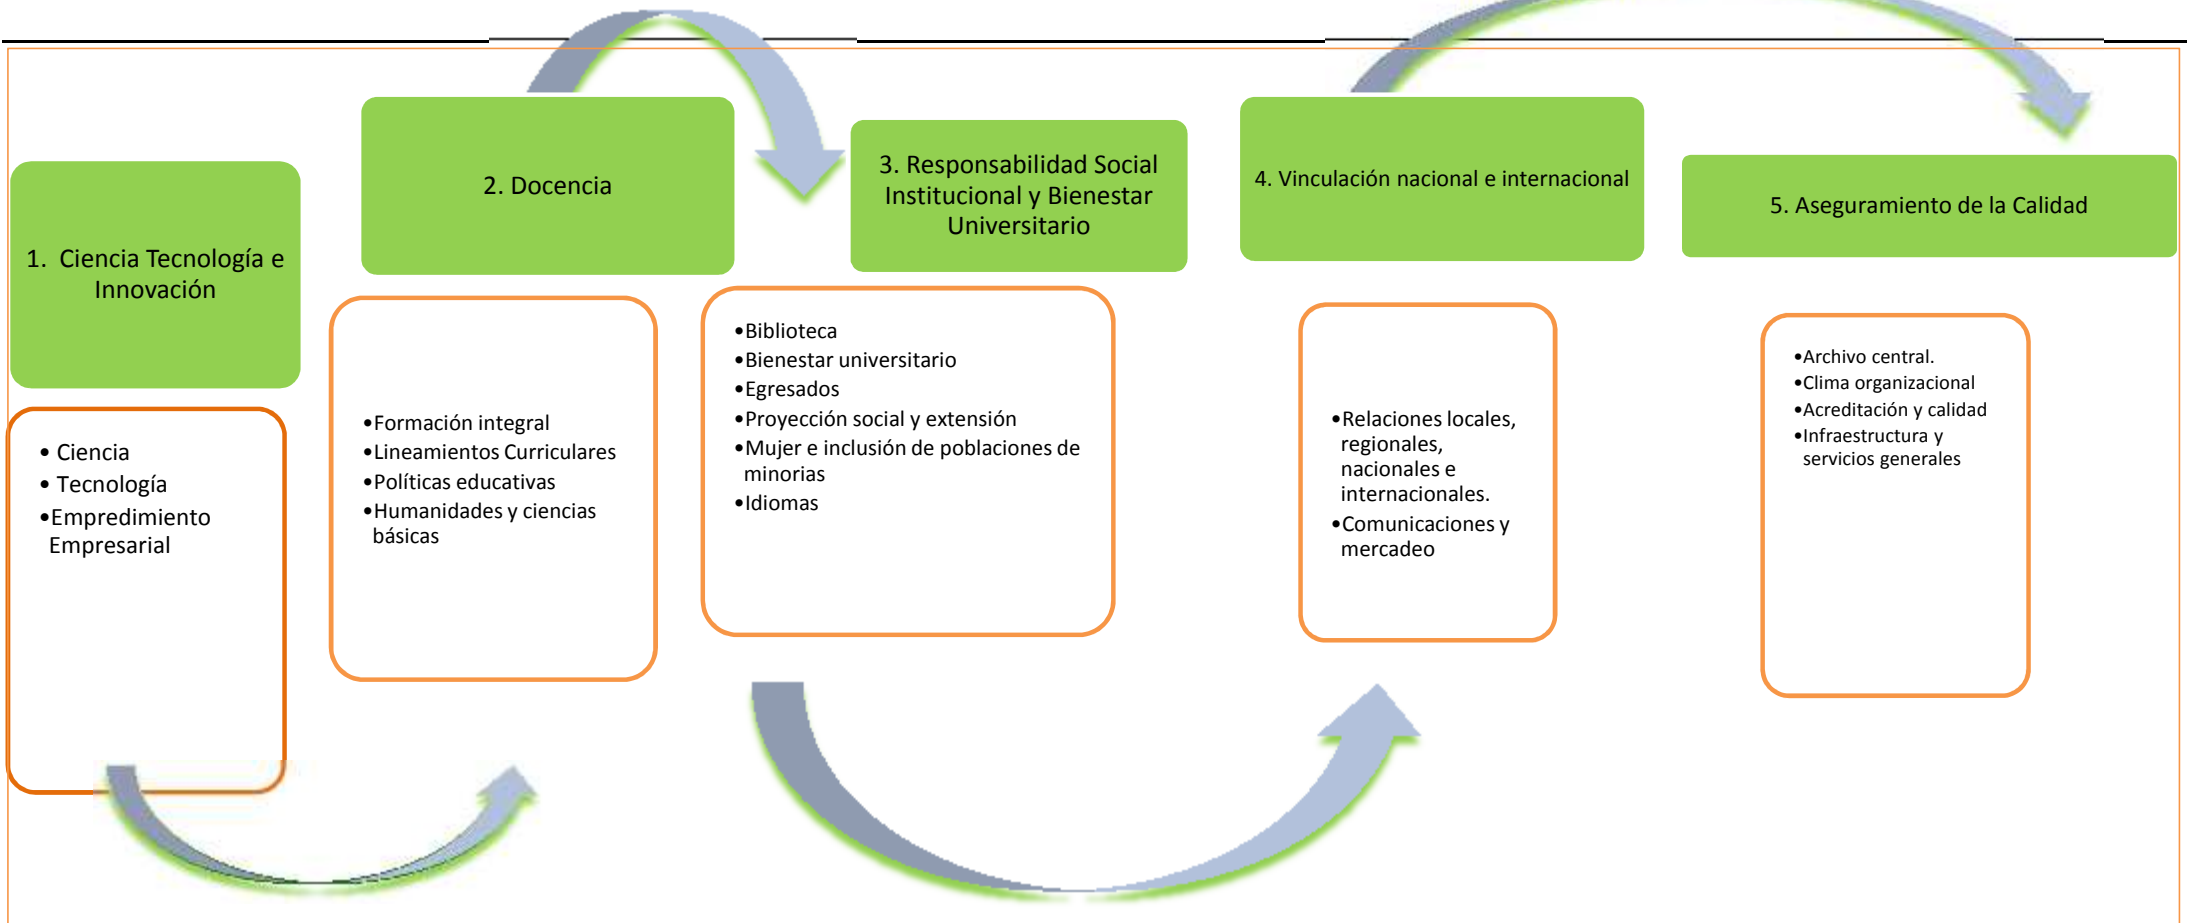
1. Ciencia Tecnología e Innovación

• Ciencia
• Tecnología
•Empredimiento Empresarial

2. Docencia

•Formación integral
•Lineamientos Curriculares
•Políticas educativas
•Humanidades y ciencias básicas

3. Responsabilidad Social Institucional y Bienestar Universitario

•Biblioteca
•Bienestar universitario
•Egresados
•Proyección social y extensión
•Mujer e inclusión de poblaciones de minorias
•Idiomas

4. Vinculación nacional e internacional

•Relaciones locales, regionales, nacionales e internacionales.
•Comunicaciones y mercadeo

5. Aseguramiento de la Calidad

•Archivo central.
•Clima organizacional
•Acreditación y calidad
•Infraestructura y servicios generales